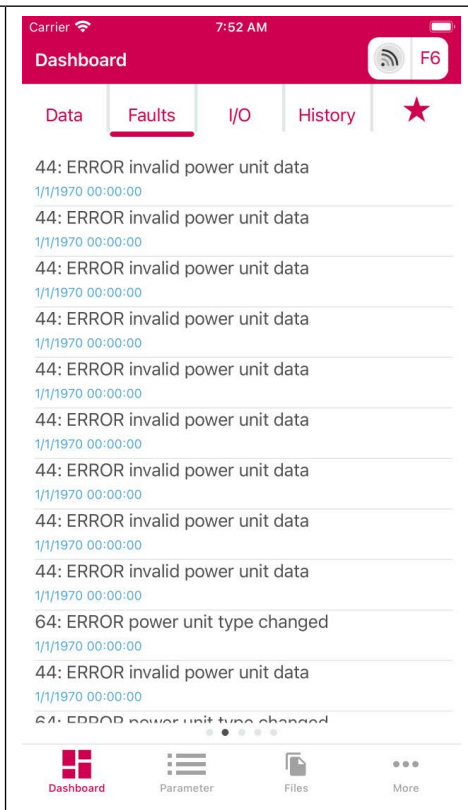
Carrier 7:52 AM

Dashboard F6

Data Faults I/O History

44: ERROR invalid power unit data
1/1/1970 00:00:00

44: ERROR invalid power unit data
1/1/1970 00:00:00

44: ERROR invalid power unit data
1/1/1970 00:00:00

44: ERROR invalid power unit data
1/1/1970 00:00:00

44: ERROR invalid power unit data
1/1/1970 00:00:00

44: ERROR invalid power unit data
1/1/1970 00:00:00

44: ERROR invalid power unit data
1/1/1970 00:00:00

44: ERROR invalid power unit data
1/1/1970 00:00:00

44: ERROR invalid power unit data
1/1/1970 00:00:00

64: ERROR power unit type changed
1/1/1970 00:00:00

44: ERROR invalid power unit data
1/1/1970 00:00:00

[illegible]

Dashboard Parameter Files More